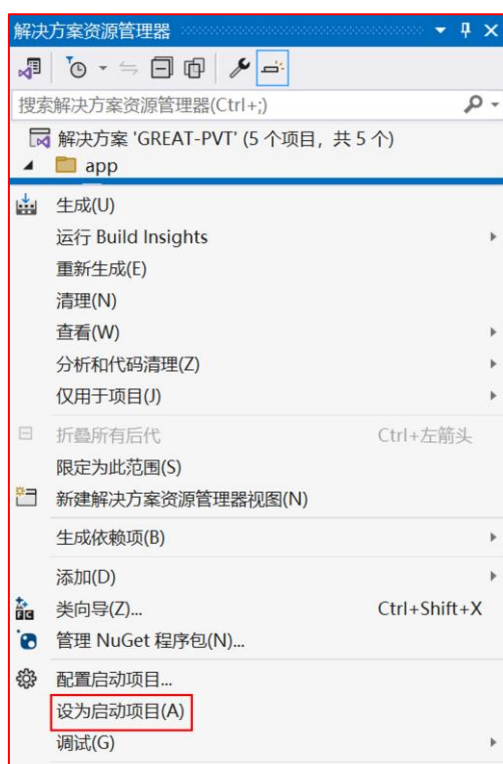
解决方案资源管理器

搜索解决方案资源管理器(Ctrl+;)

解决方案 'GREAT-PVT' (5 个项目，共 5 个)

app

生成(U)

运行 Build Insights

重新生成(E)

清理(N)

查看(W)

分析和代码清理(Z)

仅用于项目(J)

折叠所有后代 Ctrl+左箭头

限定为此范围(S)

新建解决方案资源管理器视图(N)

生成依赖项(B)

添加(D)

类向导(Z)... Ctrl+Shift+X

管理 NuGet 程序包(N)...

配置启动项目...

设为启动项目(A)

调试(G)